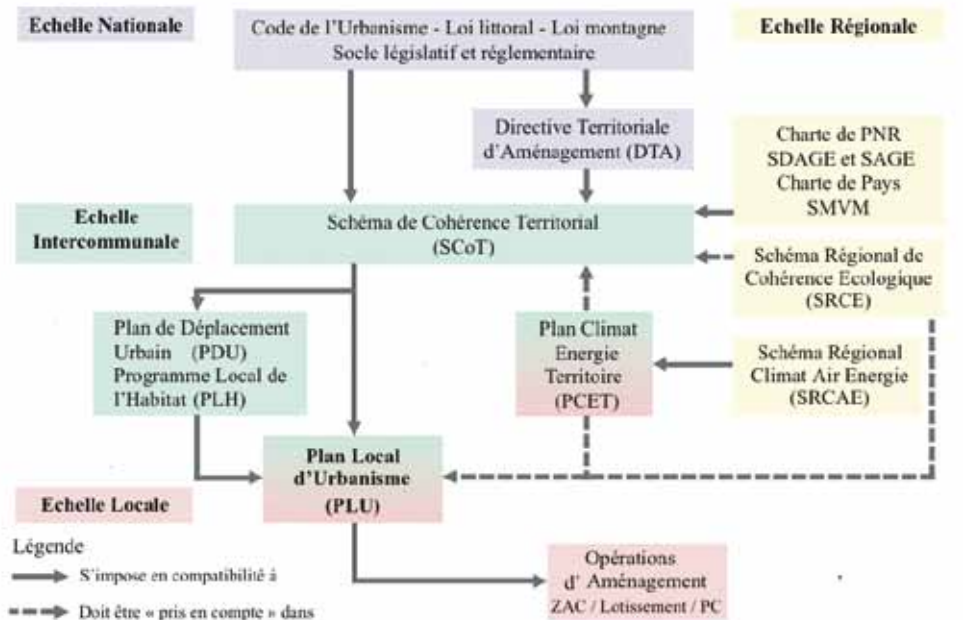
Echelle Nationale

Code de l'Urbanisme - Loi littoral - Loi montagne
Socle législatif et réglementaire

Echelle Régionale

Directive Territoriale d'Aménagement (DTA)

Charte de PNR
SDAGE et SAGE
Charte de Pays
SMVM

Echelle Intercommunale

Schéma de Cohérence Territorial (SCoT)

Schéma Régional de Cohérence Ecologique (SRCE)

Plan de Déplacement Urbain (PDU)
Programme Local de l'Habitat (PLH)

Plan Climat Energie Territoire (PCET)

Schéma Régional Climat Air Energie (SRCAE)

Plan Local d'Urbanisme (PLU)

Echelle Locale

Légende
S'impose en compatibilité à
Doit être « pris en compte » dans

Opérations d' Aménagement
ZAC / Lotissement / PC